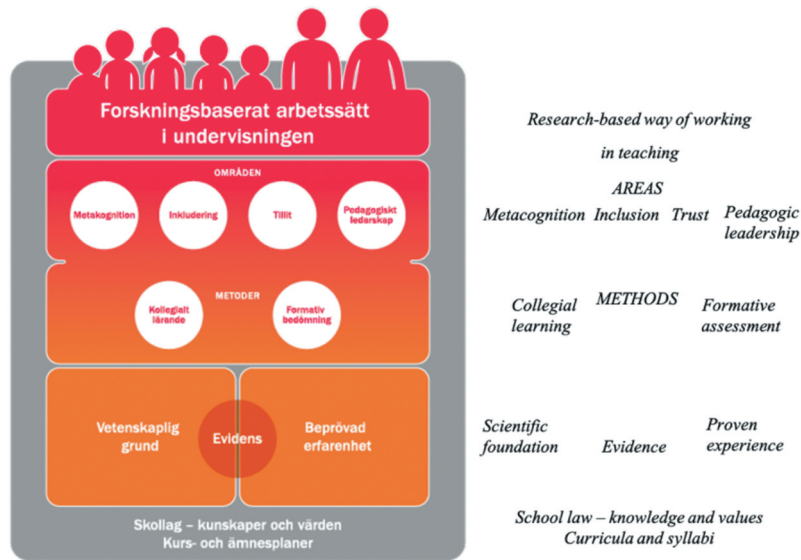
Forskningsbaserat arbetssätt i undervisningen

OMRÅDEN

Metakognition

Inkludering

Tillit

Pedagogiskt ledarskap

METODER

Kollegialt lärande

Formativ bedömning

Vetenskaplig grund

Evidens

Beprövad erfarenhet

Skollag – kunskaper och värden
Kurs- och ämnesplaner

Research-based way of working in teaching

AREAS

Metacognition Inclusion Trust Pedagogic leadership

Collegial learning METHODS Formative assessment

Scientific foundation Evidence Proven experience

School law – knowledge and values
Curricula and syllabi